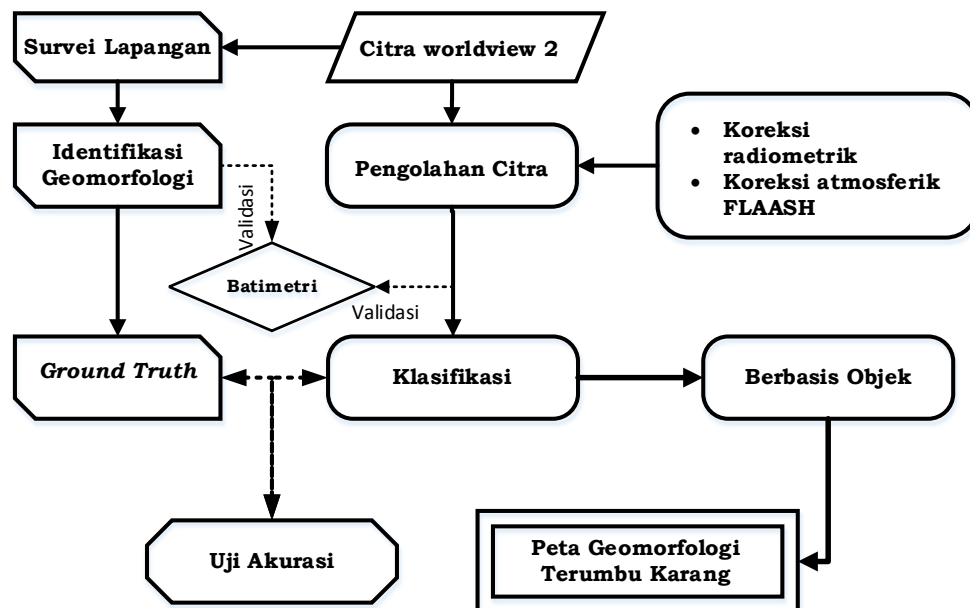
Survei Lapangan

Citra worldview 2

Identifikasi Geomorfologi

Pengolahan Citra

- Koreksi radiometrik
- Koreksi atmosferik FLAASH

Validasi

Batimetri

Validasi

*Ground Truth*

Klasifikasi

Berbasis Objek

Uji Akurasi

Peta Geomorfologi Terumbu Karang